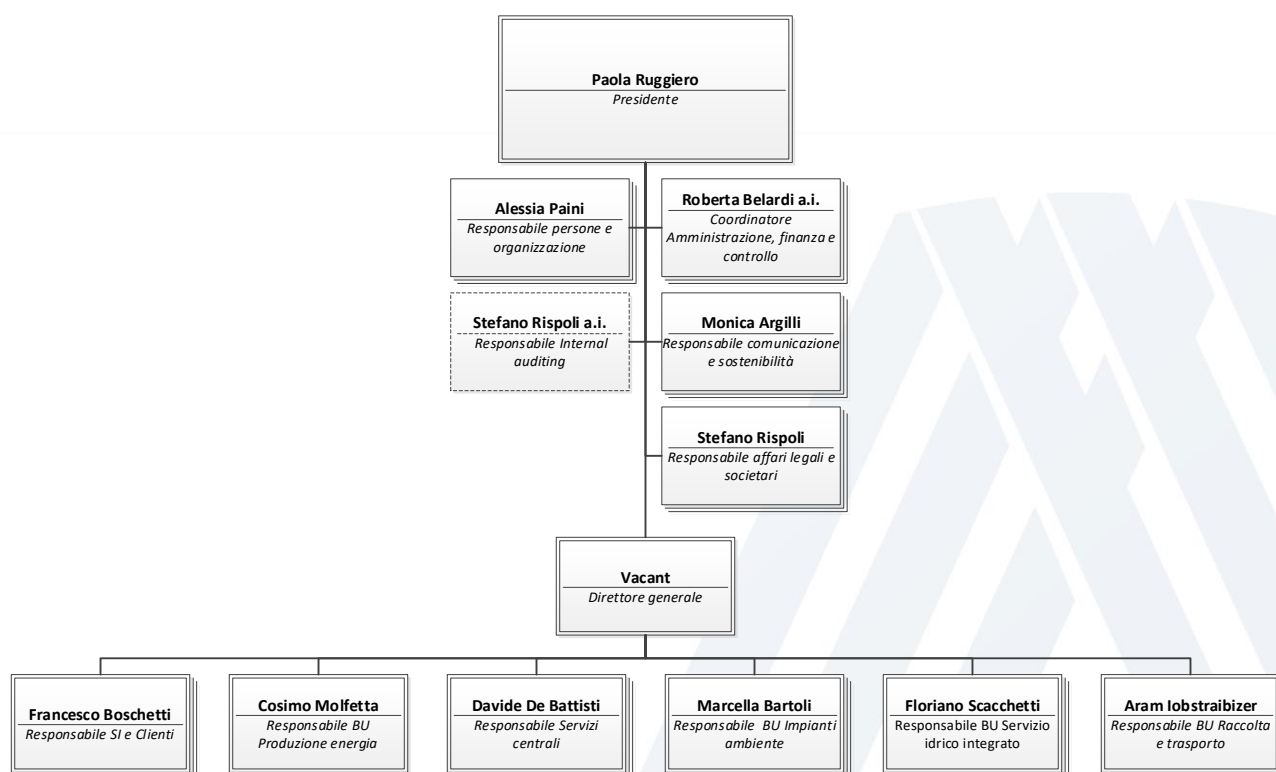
Paola Ruggiero
Presidente

Alessia Paini
Responsabile persone e organizzazione

Roberta Belardi a.i.
Coordinatore Amministrazione, finanza e controllo

Stefano Rispoli a.i.
Responsabile Internal auditing

Monica Argilli
Responsabile comunicazione e sostenibilità

Stefano Rispoli
Responsabile affari legali e societari

Vacant
Direttore generale

Francesco Boschetti
Responsabile SI e Clienti

Cosimo Molfetta
Responsabile BU Produzione energia

Davide De Battisti
Responsabile Servizi centrali

Marcella Bartoli
Responsabile BU Impianti ambiente

Floriano Scacchetti
Responsabile BU Servizio idrico integrato

Aram Iobstraibizer
Responsabile BU Raccolta e trasporto